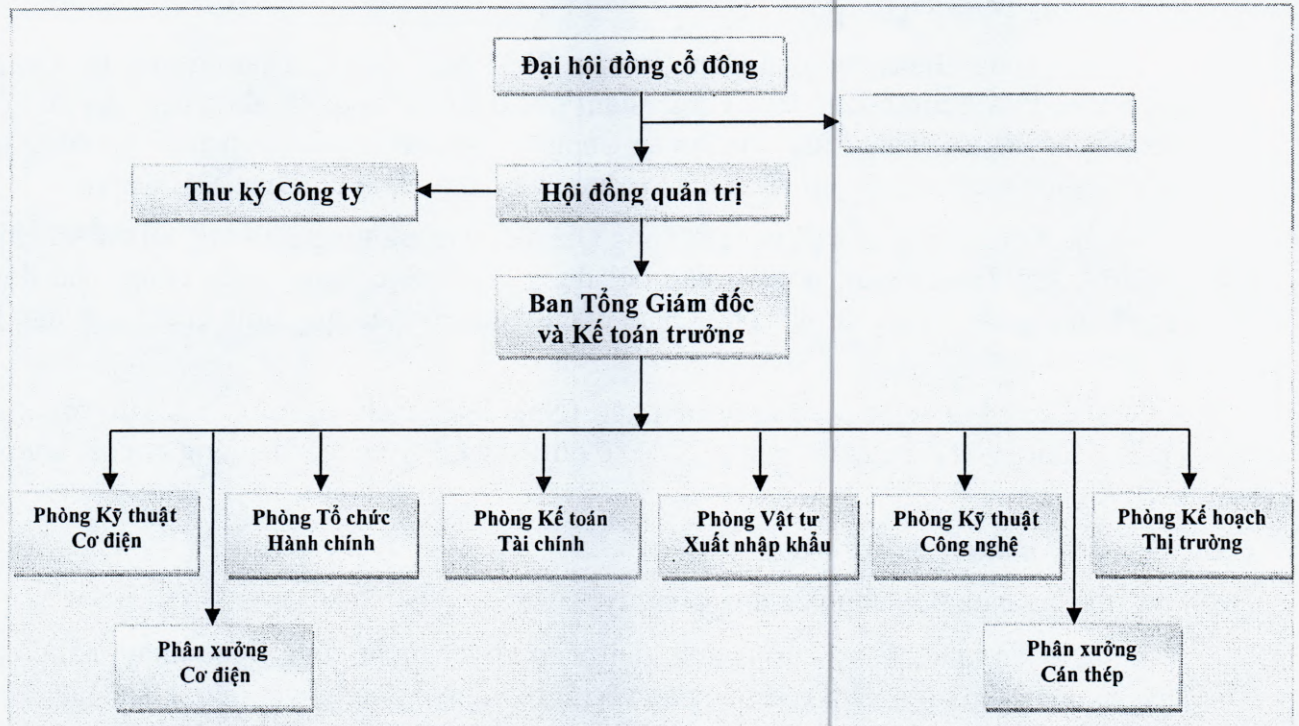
Đại hội đồng cổ đông

Thư ký Công ty

Hội đồng quản trị

Ban Tổng Giám đốc và Kế toán trưởng

Phòng Kỹ thuật Cơ điện

Phòng Tổ chức Hành chính

Phòng Kế toán Tài chính

Phòng Vật tư Xuất nhập khẩu

Phòng Kỹ thuật Công nghệ

Phòng Kế hoạch Thị trường

Phân xưởng Cơ điện

Phân xưởng Cán thép